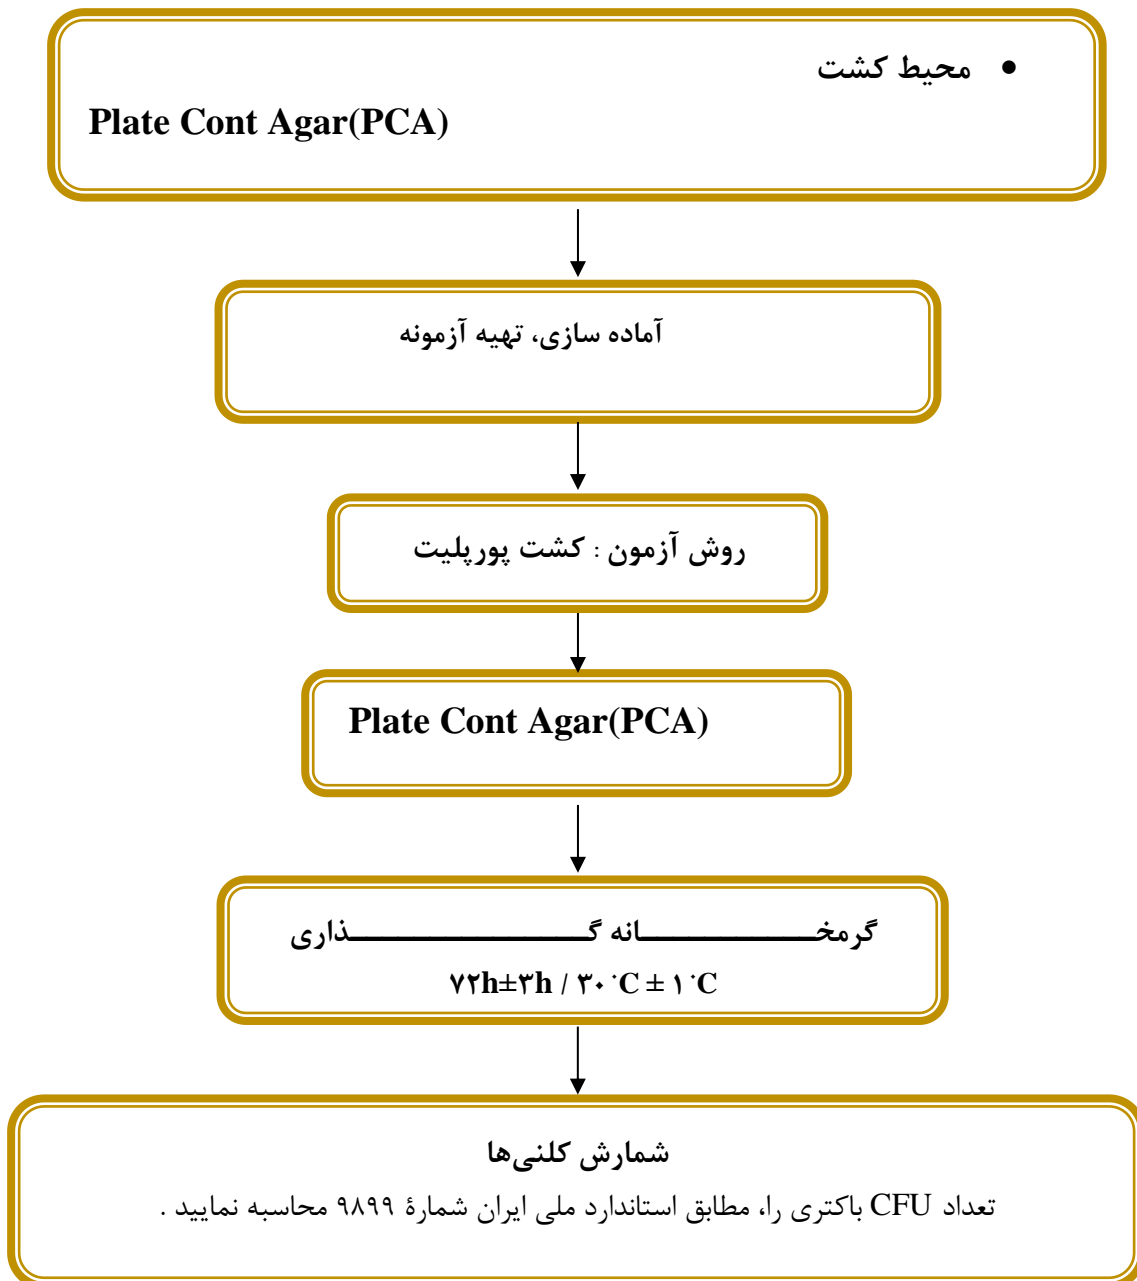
• محیط کشت

Plate Cont Agar(PCA)

آماده سازی، تهیه آزمونه

روش آزمون : کشت پورپلیت

Plate Cont Agar(PCA)

گرمخــــــــــــانه گــــــــــــــــــذاری

۷۲h±۳h / ۳۰˚C ± ۱˚C

شمارش کلنی‌ها

تعداد CFU باکتری را، مطابق استاندارد ملی ایران شمارهٔ ۹۸۹۹ محاسبه نمایید .